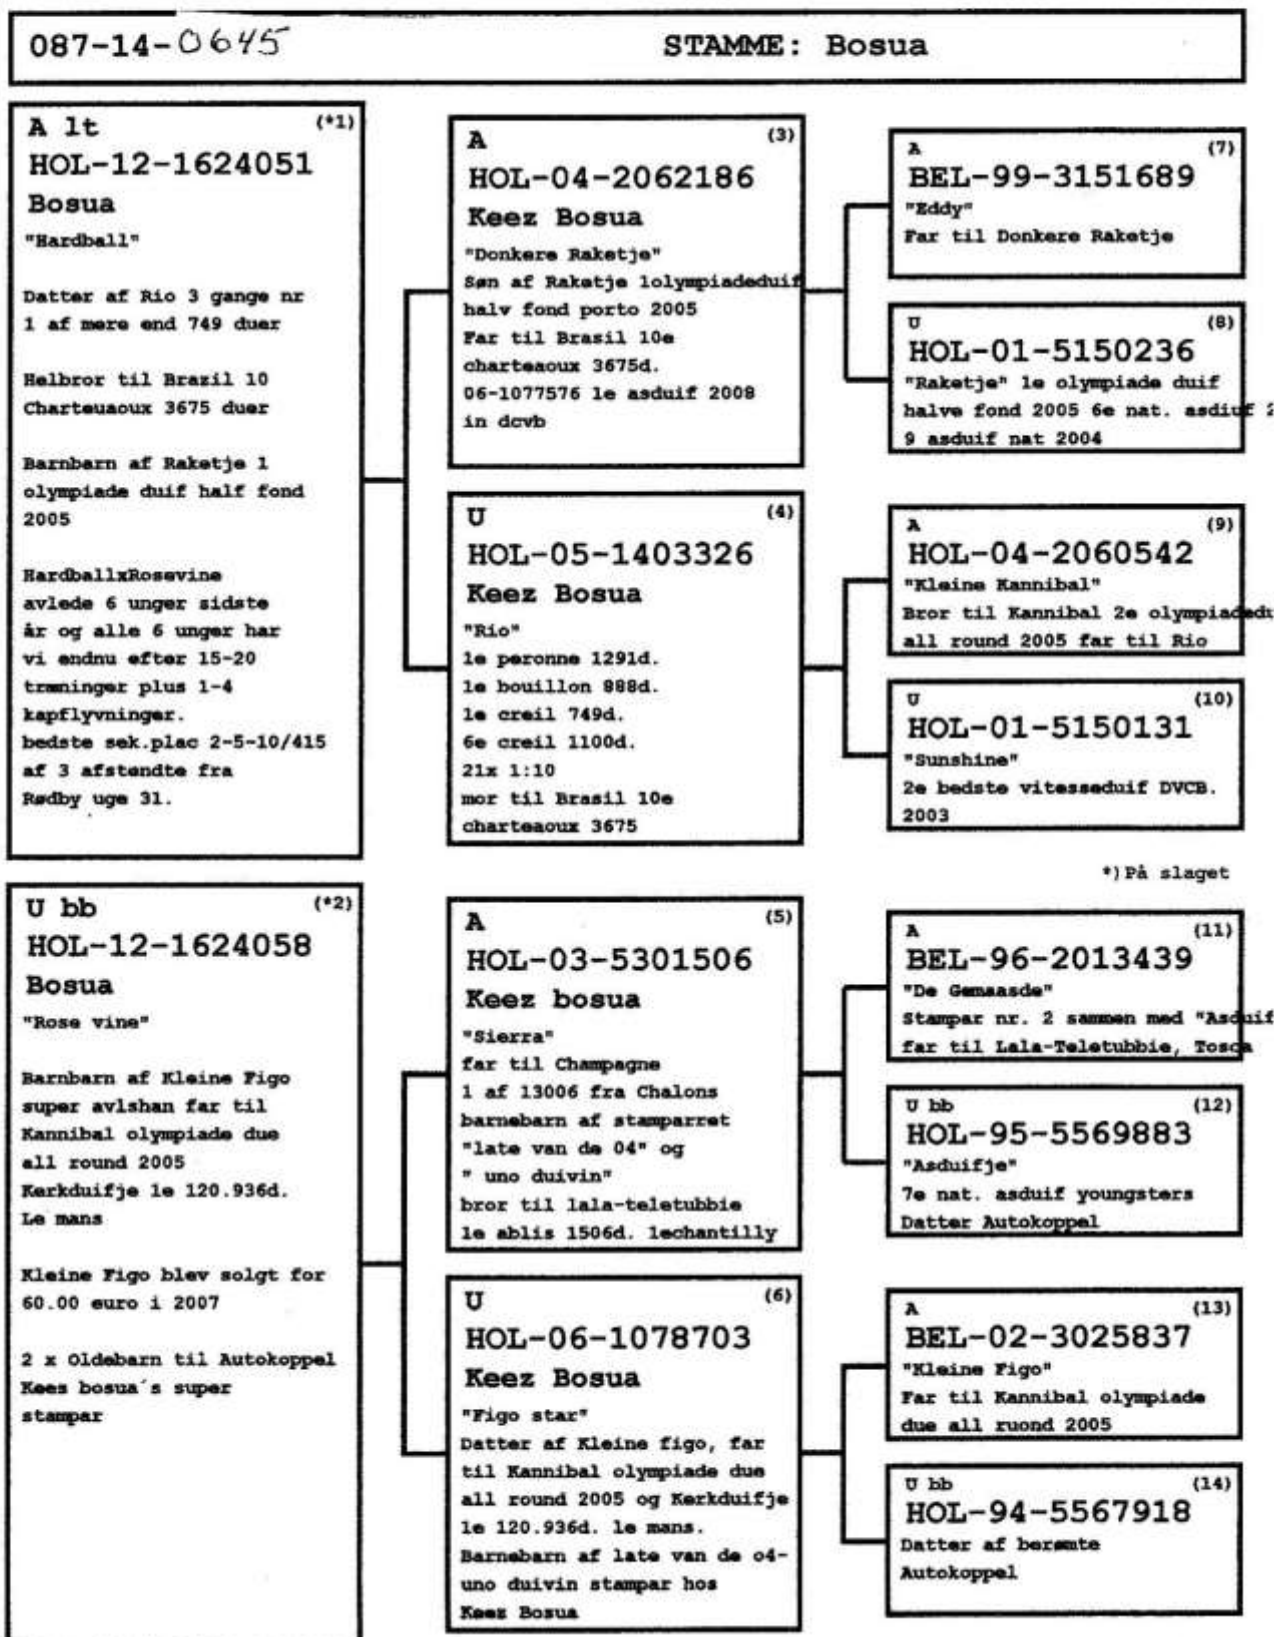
087-14-0645

STAMME: Bosua

A lt (*1)
HOL-12-1624051
Bosua
"Hardball"

Datter af Rio 3 gange nr 1 af mere end 749 duer

Helbror til Brazil 10 Charteuaoux 3675 duer

Barnbarn af Raketje 1 olympiade duif half fond 2005

HardballxRosevine avlede 6 unger sidste år og alle 6 unger har vi endnu efter 15-20 træninger plus 1-4 kapflyvninger.
bedste sek.plac 2-5-10/415 af 3 afstendte fra Rødby uge 31.

A (3)
HOL-04-2062186
Keez Bosua
"Donkere Raketje"
Søn af Raketje 1olympiadeduif halv fond porto 2005
Far til Brasil 10e charteaoux 3675d.
06-1077576 1e asduif 2008 in dcvb

A (7)
BEL-99-3151689
"Eddy"
Far til Donkere Raketje

U (8)
HOL-01-5150236
"Raketje" 1e olympiade duif halve fond 2005 6e nat. asduif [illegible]
9 asduif nat 2004

U (4)
HOL-05-1403326
Keez Bosua
"Rio"
1e peronne 1291d.
1e bouillon 888d.
1e creil 749d.
6e creil 1100d.
21x 1:10
mor til Brasil 10e charteaoux 3675

A (9)
HOL-04-2060542
"Kleine Kannibal"
Bror til Kannibal 2e olympia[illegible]
all round 2005 far til Rio

U (10)
HOL-01-5150131
"Sunshine"
2e bedste vitesseduif DVCB. 2003

*) På slaget

U bb (*2)
HOL-12-1624058
Bosua
"Rose vine"

Barnbarn af Kleine Figo super avlshan far til Kannibal olympiade due all round 2005
Kerkduifje 1e 120.936d.
Le mans

Kleine Figo blev solgt for 60.00 euro i 2007

2 x Oldebarn til Autokoppel Kees bosua´s super stampar

A (5)
HOL-03-5301506
Keez bosua
"Sierra"
far til Champagne
1 af 13006 fra Chalons
barnebarn af stamparret "late van de 04" og " uno duivin"
bror til lala-teletubbie
1e ablis 1506d. 1echantilly

A (11)
BEL-96-2013439
"De Gemaasde"
Stampar nr. 2 sammen med "As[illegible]
far til Lala-Teletubbie, Tos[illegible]

U bb (12)
HOL-95-5569883
"Asduifje"
7e nat. asduif youngsters
Datter Autokoppel

U (6)
HOL-06-1078703
Keez Bosua
"Figo star"
Datter af Kleine figo, far til Kannibal olympiade due all round 2005 og Kerkduifje 1e 120.936d. 1e mans.
Barnebarn af late van de o4- uno duivin stampar hos Keez Bosua

A (13)
BEL-02-3025837
"Kleine Figo"
Far til Kannibal olympiade due all ruond 2005

U bb (14)
HOL-94-5567918
Datter af berømte Autokoppel